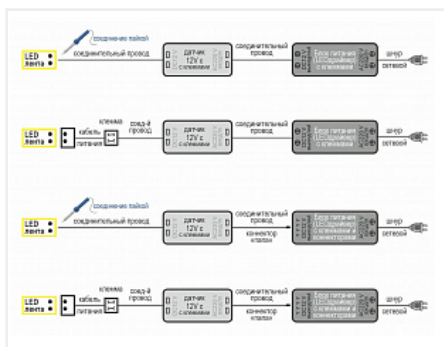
LED лента

соединение пайкой

соединительный провод

датчик 12V с клеммами

соединительный провод

Блок питания LED(драйвер) с клеммами

шнур сетевой

LED лента

кабель питания

клемма

соед-й провод

датчик 12V с клеммами

соединительный провод

Блок питания LED(драйвер) с клеммами

шнур сетевой

LED лента

соединение пайкой

соединительный провод

датчик 12V с клеммами

соединительный провод

коннектор «папа»

Блок питания LED(драйвер) с клеммами и коннекторами

шнур сетевой

LED лента

кабель питания

клемма

соед-й провод

датчик 12V с клеммами

соединительный провод

коннектор «папа»

Блок питания LED(драйвер) с клеммами и коннекторами

шнур сетевой